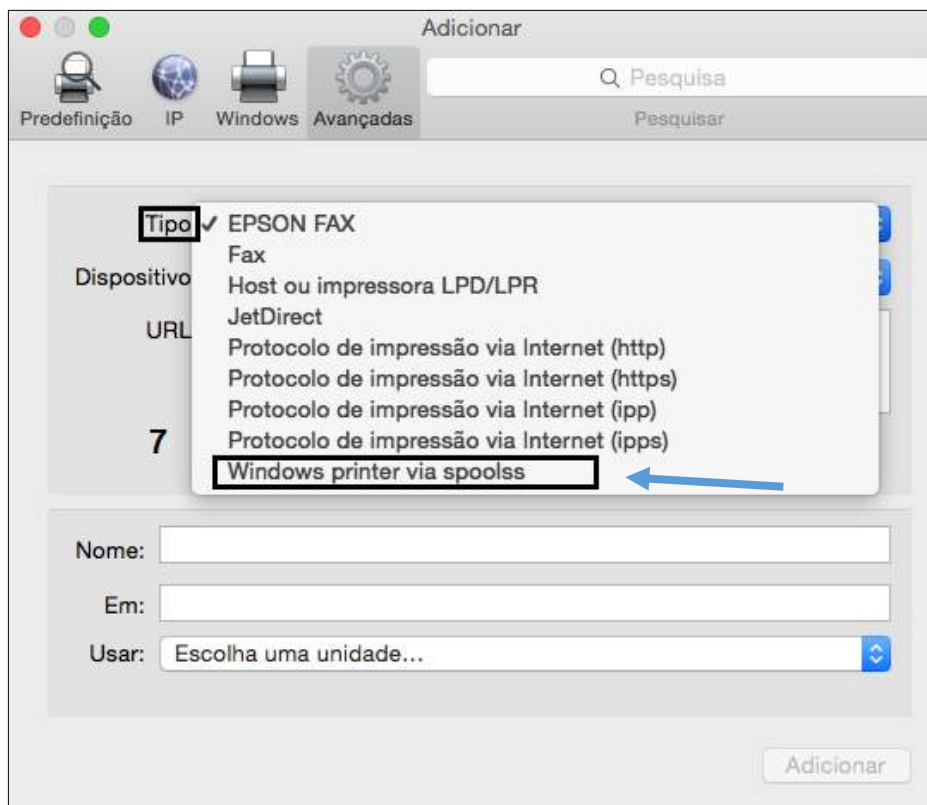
Adicionar

Predefinição IP Windows Avançadas

Pesquisa

Pesquisar

Tipo

✓ EPSON FAX
Fax
Host ou impressora LPD/LPR
JetDirect
Protocolo de impressão via Internet (http)
Protocolo de impressão via Internet (https)
Protocolo de impressão via Internet (ipp)
Protocolo de impressão via Internet (ipps)
Windows printer via spoolss

Dispositivo

URL

7

Nome:

Em:

Usar: Escolha uma unidade...

Adicionar